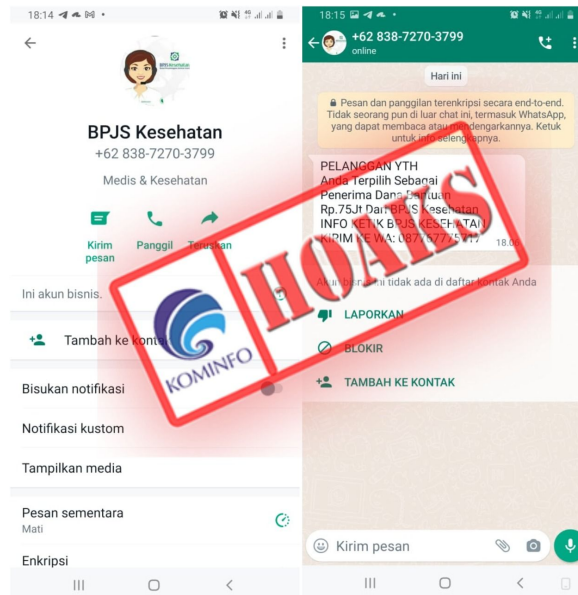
18:14

BPJS Kesehatan

BPJS Kesehatan
+62 838-7270-3799
Medis & Kesehatan

Kirim pesan
Panggil
Teruskan

Ini akun bisnis.

Tambah ke kontak

Bisukan notifikasi

Notifikasi kustom

Tampilkan media

Pesan sementara
Mati

Enkripsi

18:15
+62 838-7270-3799
online

Hari ini

Pesan dan panggilan terenkripsi secara end-to-end. Tidak seorang pun di luar chat ini, termasuk WhatsApp, yang dapat membaca atau mendengarkannya. Ketuk untuk info selengkapnya.

PELANGGAN YTH
Anda Terpilih Sebagai Penerima Dana Bantuan Rp.75Jt Dari BPJS Kesehatan
INFO KETIK BPJS KESEHATAN KIRIM KE WA: 0878777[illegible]
18.0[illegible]

Akun bisnis ini tidak ada di daftar kontak Anda

LAPORKAN

BLOKIR

TAMBAH KE KONTAK

Kirim pesan

HOAKS

KOMINFO